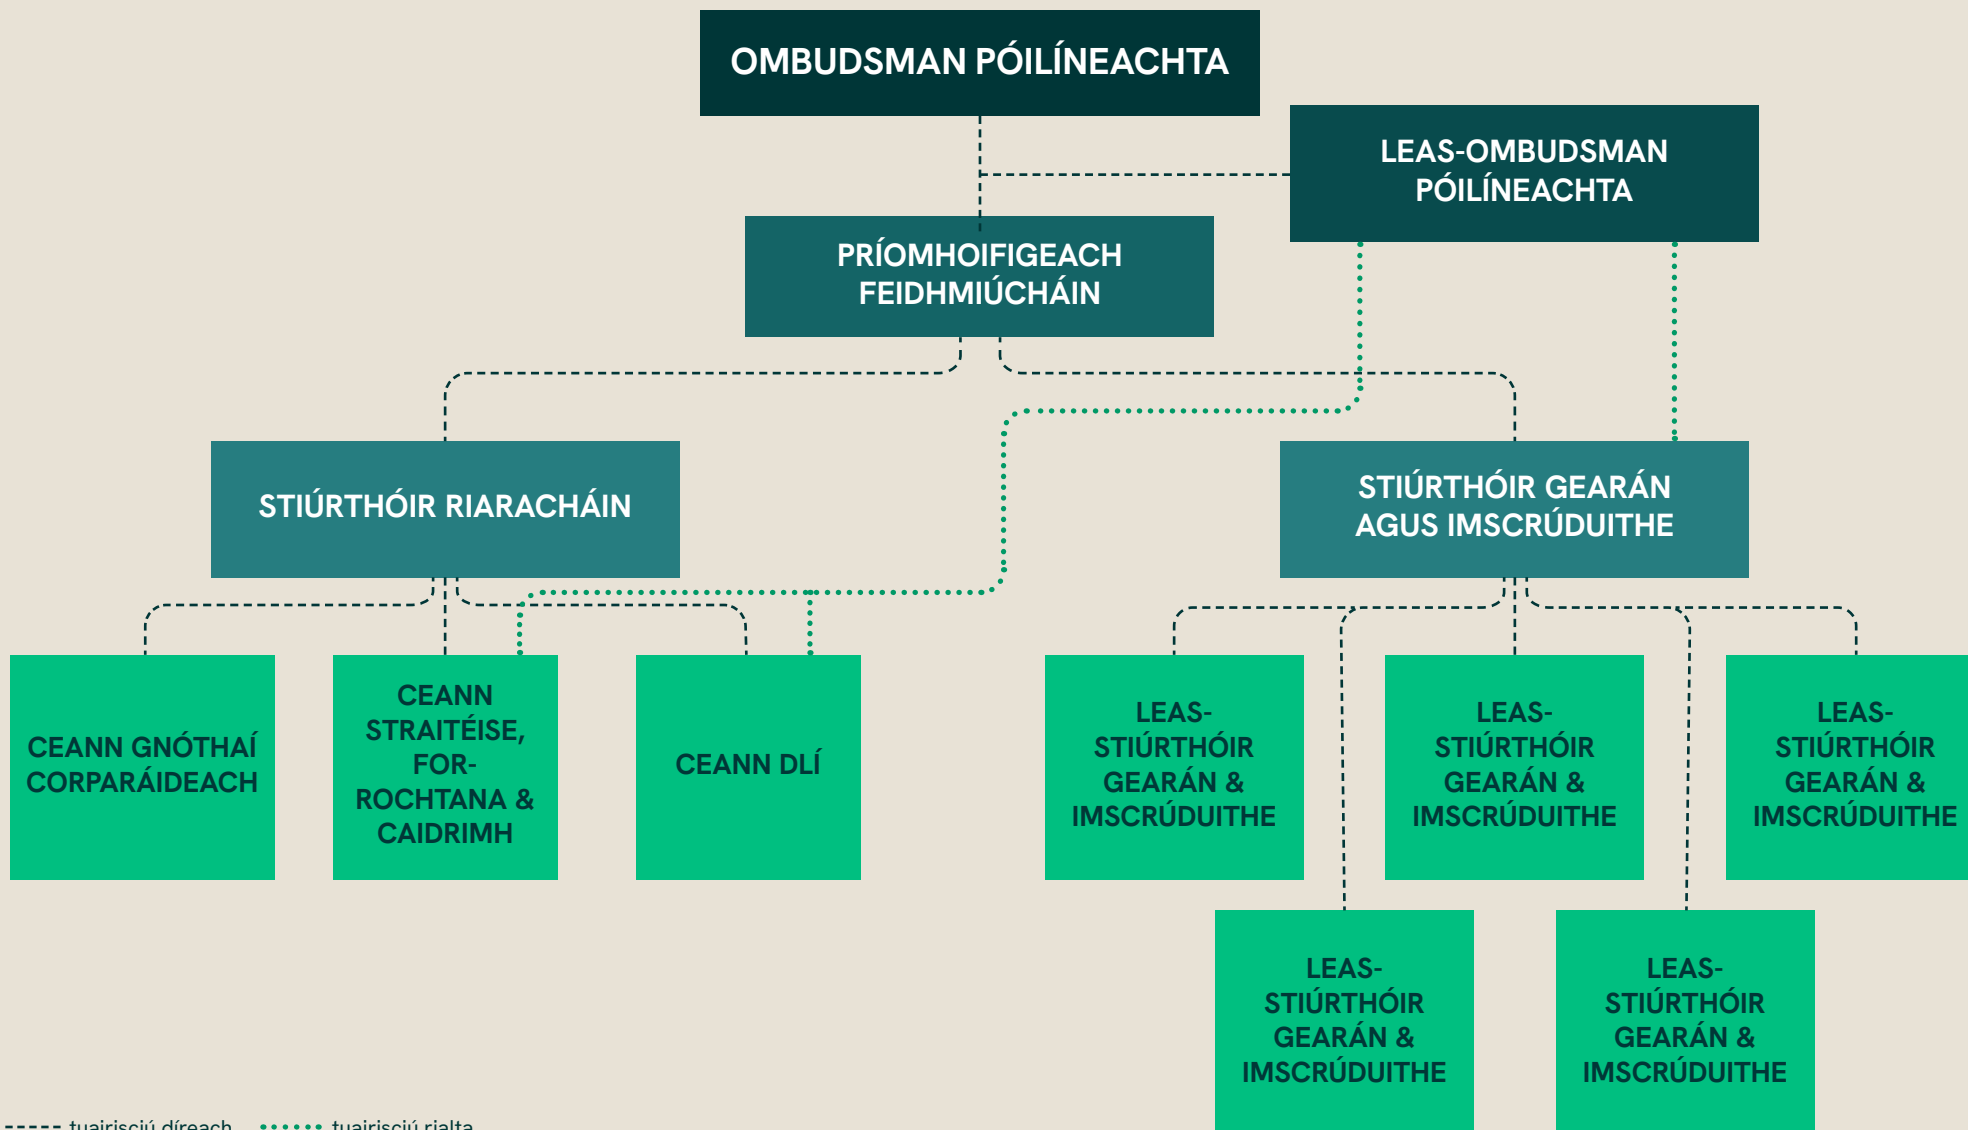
OMBUDSMAN PÓILÍNEACHTA

LEAS-OMBUDSMAN PÓILÍNEACHTA

PRÍOMHOIFIGEACH FEIDHMIÚCHÁIN

STIÚRTHÓIR RIARACHÁIN

STIÚRTHÓIR GEARÁN AGUS IMSCRÚDUITHE

CEANN GNÓTHAÍ CORPARÁIDEACH

CEANN STRAITÉISE, FORROCHTANA & CAIDRIMH

CEANN DLÍ

LEAS-STIÚRTHÓIR GEARÁN & IMSCRÚDUITHE

LEAS-STIÚRTHÓIR GEARÁN & IMSCRÚDUITHE

LEAS-STIÚRTHÓIR GEARÁN & IMSCRÚDUITHE

LEAS-STIÚRTHÓIR GEARÁN & IMSCRÚDUITHE

LEAS-STIÚRTHÓIR GEARÁN & IMSCRÚDUITHE

tuairisciú díreach   tuairisciú rialta